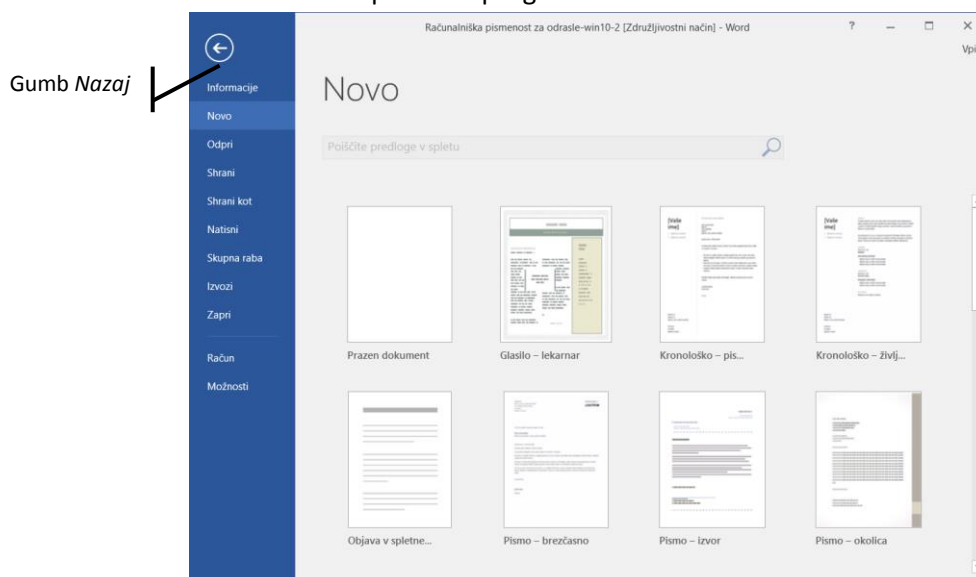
Gumb *Nazaj*

Računalniška pismenost za odrasle-win10-2 [Združljivostni način] - Word

? – □ ×

Vpi

Informacije
Novo
Odpri
Shrani
Shrani kot
Natisni
Skupna raba
Izvozi
Zapri
Račun
Možnosti

Novo

Poiščite predloge v spletu

Prazen dokument

Glasilo – lekarnar

Kronološko – pis...

Kronološko – življ...

Objava v spletne...

Pismo – brezčasno

Pismo – izvor

Pismo – okolica